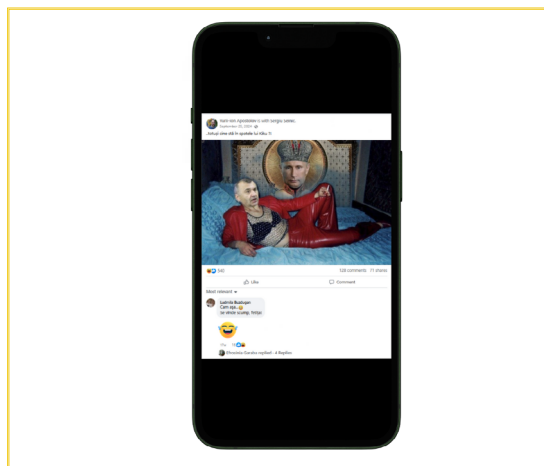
Hai sa ne ripostam si unii surgiu cainii.
September 25, 2023

Jahuji stee stă în spatele lui Hâu. Ti

540
128 comments 11 shares

Like
Comment

Most relevant

Ludmila Budușan
Cam aşa...
ce vinde scump. fetițe

Ehomela Găndes replied · 4 Replies